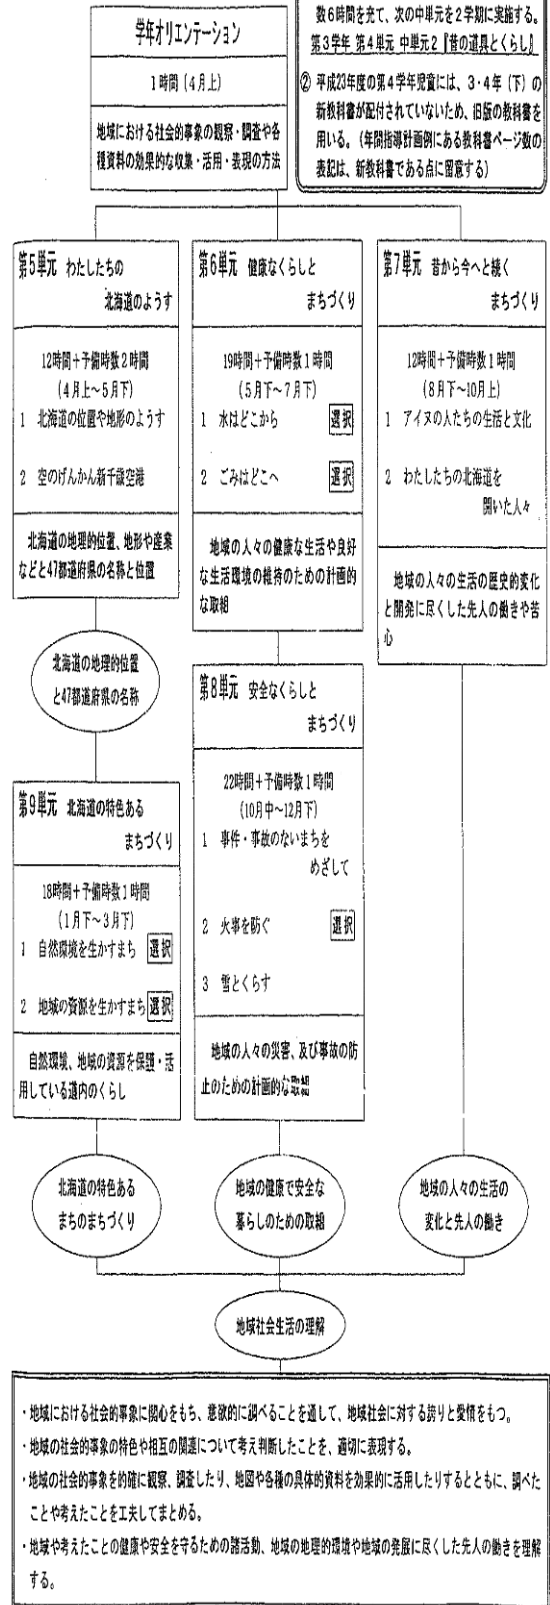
数6時間を充て、次の中単元を2学期に実施する。
第3学年 第4単元 中単元2『昔の道具とくらし』

② 平成23年度の第4学年児童には、3・4年（下）の新教科書が配付されていないため、旧版の教科書を用いる。（年間指導計画例にある教科書ページ数の表記は、新教科書である点に留意する）

学年オリエンテーション

1時間（4月上）

地域における社会的事象の観察・調査や各種資料の効果的な収集・活用・表現の方法

第5単元 わたしたちの北海道のようす

12時間＋予備時数2時間（4月上～5月下）
1 北海道の位置や地形のようす
2 空のげんかん新千歳空港

北海道の地理的位置、地形や産業などと47都道府県の名称と位置

北海道の地理的位置と47都道府県の名称

第9単元 北海道の特色あるまちづくり

18時間＋予備時数1時間（1月下～3月下）
1 自然環境を生かすまち 選択
2 地域の資源を生かすまち 選択

自然環境、地域の資源を保護・活用している道内のくらし

北海道の特色あるまちのまちづくり

第6単元 健康なくらしとまちづくり

19時間＋予備時数1時間（5月下～7月下）
1 水はどこから 選択
2 ごみはどこへ 選択

地域の人々の健康な生活や良好な生活環境の維持のための計画的な取組

第8単元 安全なくらしとまちづくり

22時間＋予備時数1時間（10月中～12月下）
1 事件・事故のないまちをめざして
2 火事を防ぐ 選択
3 雪とくらす

地域の人々の災害、及び事故の防止のための計画的な取組

地域の健康で安全な暮らしのための取組

第7単元 昔から今へと続くまちづくり

12時間＋予備時数1時間（8月下～10月上）
1 アイヌの人たちの生活と文化
2 わたしたちの北海道を開いた人々

地域の人々の生活の歴史的変化と開発に尽くした先人の働きや苦心

地域の人々の生活の変化と先人の働き

地域社会生活の理解

・地域における社会的事象に関心をもち、意欲的に調べることを通して、地域社会に対する誇りと愛情をもつ。
・地域の社会的事象の特色や相互の関連について考え判断したことを、適切に表現する。
・地域の社会的事象を的確に観察、調査したり、地図や各種の具体的資料を効果的に活用したりするとともに、調べたことや考えたことを工夫してまとめる。
・地域や考えたことの健康や安全を守るための諸活動、地域の地理的環境や地域の発展に尽くした先人の働きを理解する。